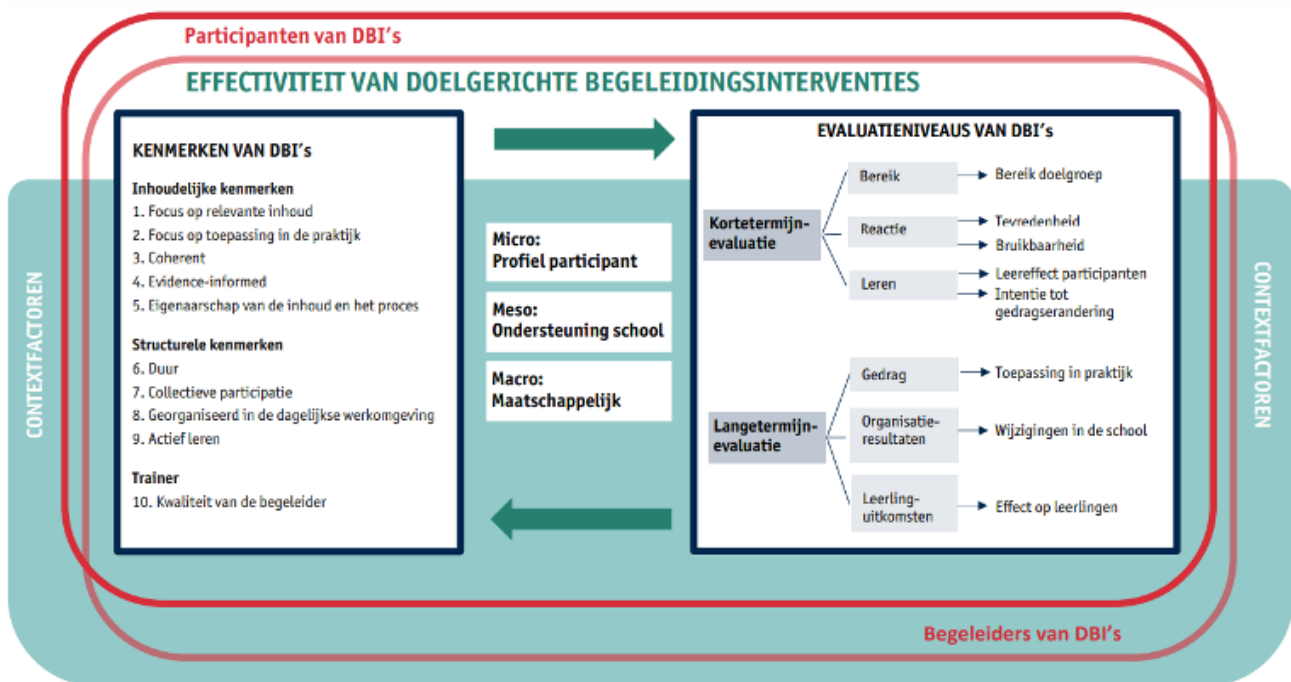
Participanten van DBI's

EFFECTIVITEIT VAN DOELGERICHTE BEGELEIDINGSINTERVENTIES

CONTEXTFACTOREN

KENMERKEN VAN DBI's

Inhoudelijke kenmerken
1. Focus op relevante inhoud
2. Focus op toepassing in de praktijk
3. Coherent
4. Evidence-informed
5. Eigenaarschap van de inhoud en het proces

Structurele kenmerken
6. Duur
7. Collectieve participatie
8. Georganiseerd in de dagelijkse werkomgeving
9. Actief leren

Trainer
10. Kwaliteit van de begeleider

Micro:
Profiel participant

Meso:
Ondersteuning school

Macro:
Maatschappelijk

EVALUATIENIVEAUS VAN DBI's

Kortetermijn-evaluatie

Bereik → Bereik doelgroep

Reactie → Tevredenheid → Bruikbaarheid

Leren → Leereffect participanten → Intentie tot gedragsverandering

Langetermijn-evaluatie

Gedrag → Toepassing in praktijk

Organisatie-resultaten → Wijzigingen in de school

Leerling-uitkomsten → Effect op leerlingen

CONTEXTFACTOREN

Begeleiders van DBI's